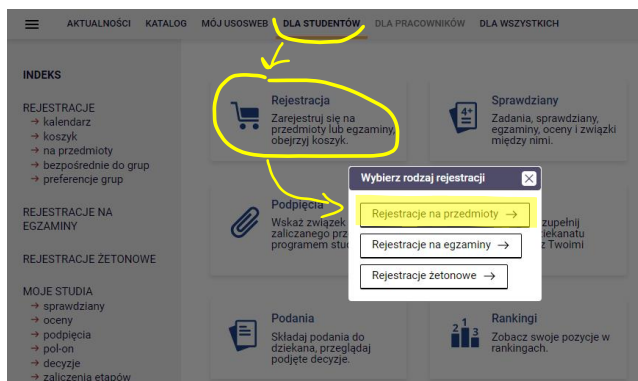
AKTUALNOŚCI KATALOG MÓJ USOSWEB DLA STUDENTÓW DLA PRACOWNIKÓW DLA WSZYSTKICH

INDEKS

REJESTRACJE
→ kalendarz
→ koszyk
→ na przedmioty
→ bezpośrednio do grup
→ preferencje grup

REJESTRACJE NA EGZAMINY

REJESTRACJE ŻETONOWE

MOJE STUDIA
→ sprawdziany
→ oceny
→ podpięcia
→ pol-on
→ decyzje
→ zaliczenia etapów

Rejestracja
Zarejestruj się na przedmioty lub egzaminy, obejrzyj koszyk.

Sprawdziany
Zadania, sprawdziany, egzaminy, oceny i związki między nimi.

Podpięcia
Wskaż związek zaliczanego prz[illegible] programem stu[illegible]

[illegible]zupełnij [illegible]ziekanatu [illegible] z Twoimi

Wybierz rodzaj rejestracji

Rejestracje na przedmioty →

Rejestracje na egzaminy →

Rejestracje żetonowe →

Podania
Składaj podania do dziekana, przeglądaj podjęte decyzje.

Rankingi
Zobacz swoje pozycje w rankingach.